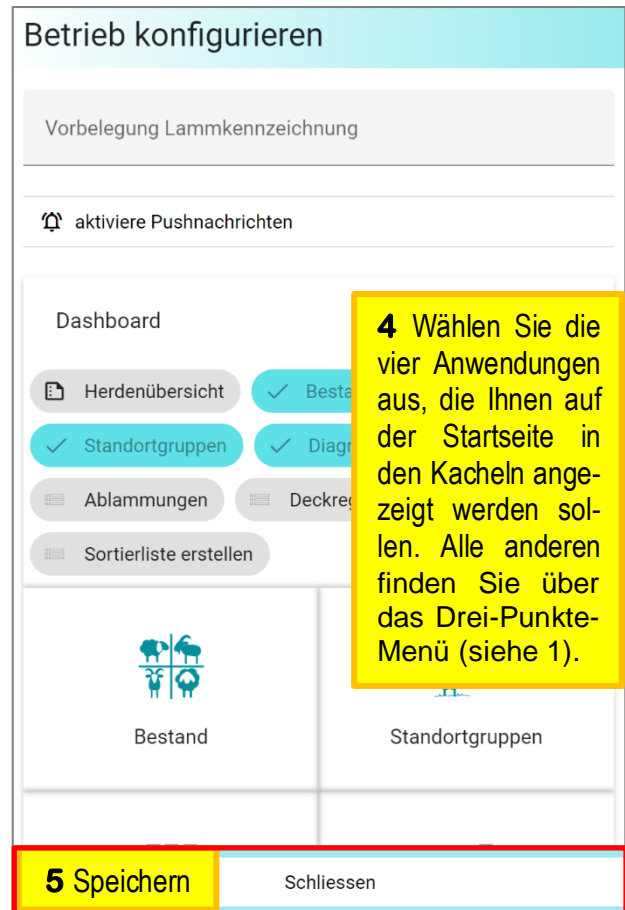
Betrieb konfigurieren

Vorbelegung Lammkennzeichnung

aktiviere Pushnachrichten

Dashboard

Herdenübersicht
Besta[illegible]
Standortgruppen
Diagr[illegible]
Ablammungen
Deckre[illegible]
Sortierliste erstellen

**4** Wählen Sie die vier Anwendungen aus, die Ihnen auf der Startseite in den Kacheln angezeigt werden sollen. Alle anderen finden Sie über das Drei-Punkte-Menü (siehe 1).

Bestand

Standortgruppen

**5** Speichern

Schliessen